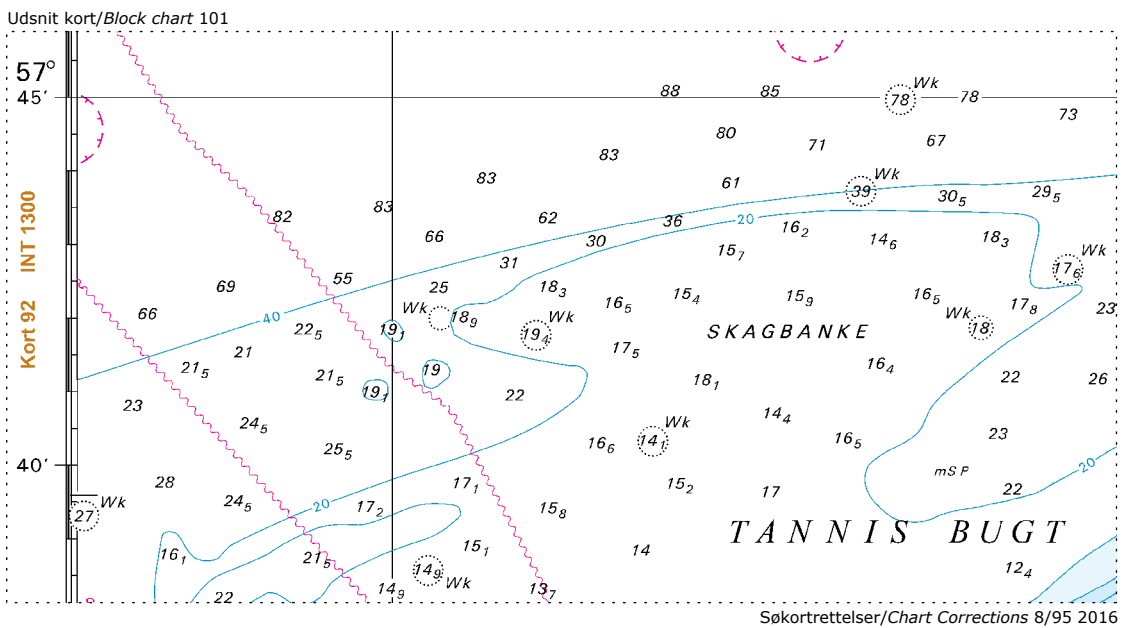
Udsnit kort/*Block chart* 101

57°
45′
40′

Kort 92 INT 1300

88 85 Wk 78 78 73
80 71 67
83
83 61 Wk 39 $30_5$ $29_5$
82 83 62 36 20 $16_2$ $14_6$ $18_3$ Wk $17_6$
66 30 $15_7$
69 55 31
25 $18_3$ $16_5$ $15_4$ $15_9$ $16_5$ $17_8$ 23
66 40 $22_5$ Wk $18_9$ $19_1$ Wk $19_4$ SKAGBANKE Wk 18
21 $17_5$ $16_4$
$21_5$ $21_5$ 19 $18_1$ 22 26
23 $19_1$ 22
$24_5$ $14_4$
$25_5$ $16_6$ Wk $14_1$ $16_5$ 23
mSF 20
28 $17_1$ $15_2$ 17 22
Wk 27 $24_5$ 20 $17_2$ $15_8$
TANNIS BUGT
$16_1$ $21_5$ $15_1$ 14
22 $14_9$ Wk $14_9$ $13_7$ $12_4$

Søkortrettelser/*Chart Corrections* 8/95 2016